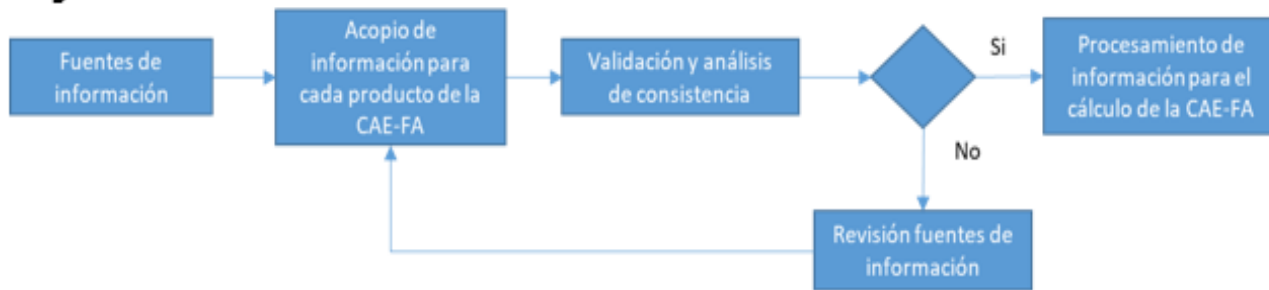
Fuentes de información

Acopio de información para cada producto de la CAE-FA

Validación y análisis de consistencia

Si

Procesamiento de información para el cálculo de la CAE-FA

No

Revisión fuentes de información